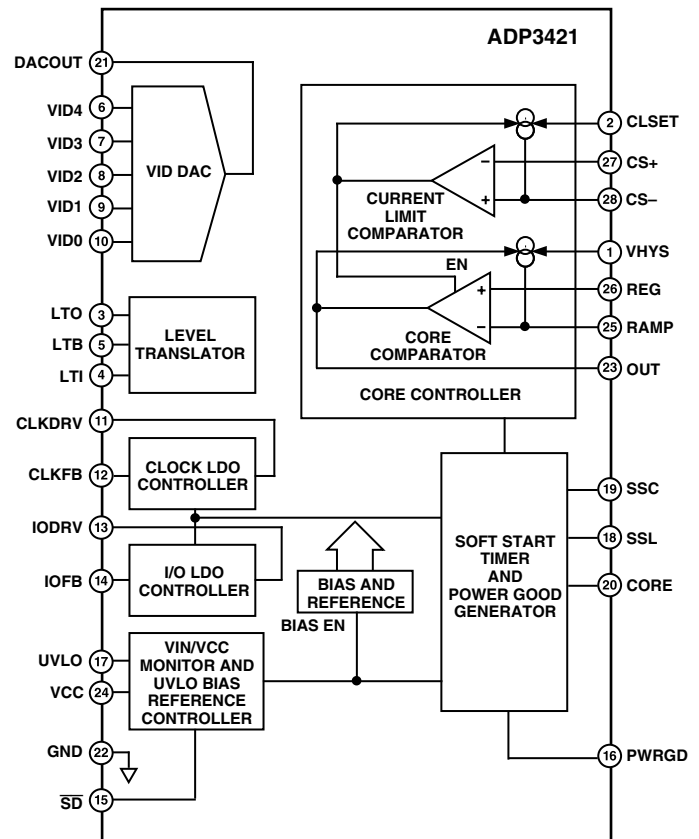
ADP3421

DACOUT 21
VID4 6
VID3 7
VID2 8
VID1 9
VID0 10
VID DAC

LTO 3
LTB 5
LTI 4
LEVEL TRANSLATOR

CLKDRV 11
CLKFB 12
CLOCK LDO CONTROLLER

IODRV 13
IOFB 14
I/O LDO CONTROLLER

BIAS AND REFERENCE
BIAS EN

UVLO 17
VCC 24
VIN/VCC MONITOR AND UVLO BIAS REFERENCE CONTROLLER

GND 22
$\overline{SD}$ 15

–
+
CURRENT LIMIT COMPARATOR
EN
+
–
CORE COMPARATOR
CORE CONTROLLER

2 CLSET
27 CS+
28 CS–
1 VHYS
26 REG
25 RAMP
23 OUT

SOFT START TIMER AND POWER GOOD GENERATOR

19 SSC
18 SSL
20 CORE
16 PWRGD